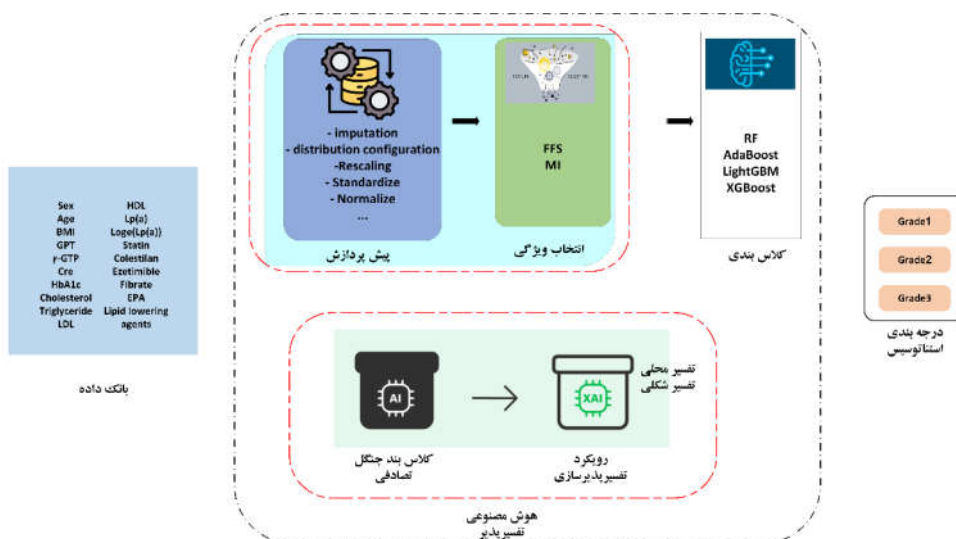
Sex
Age
BMI
GPT
γ-GTP
Cre
HbA1c
Cholesterol
Triglyceride
LDL

HDL
Lp(a)
Loge(Lp(a))
Statin
Colestilan
Ezetimible
Fibrate
EPA
Lipid lowering agents

بانک داده

- imputation
- distribution configuration
-Rescaling
- Standardize
- Normalize
...

پیش پردازش

FFS
MI

انتخاب ویژگی

RF
AdaBoost
LightGBM
XGBoost

کلاس بندی

Grade1
Grade2
Grade3

درجه بندی استئاتوسیس

AI

کلاس بند جنگل تصادفی

XAI

تفسیر محلی
تفسیر شکلی

رویکرد تفسیرپذیرسازی

هوش مصنوعی تفسیرپذیر